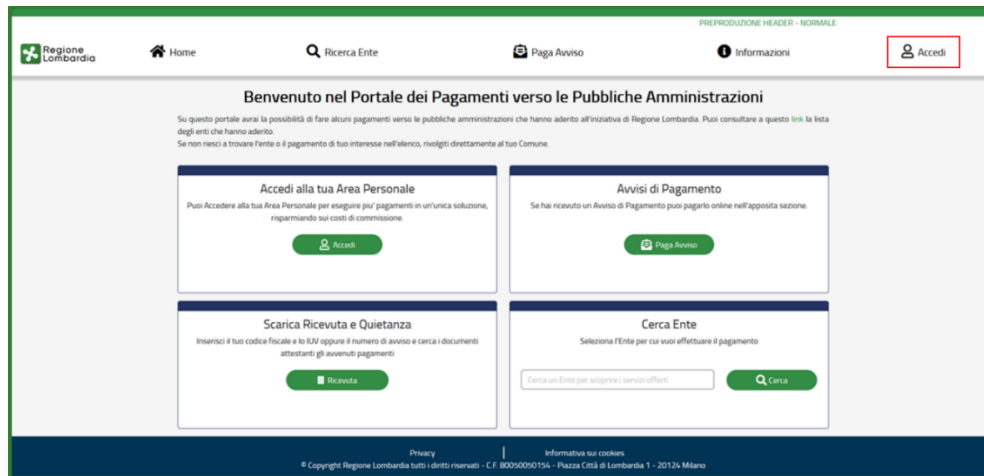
PREPRODUZIONE HEADER - NORMALE

Regione Lombardia

Home

Ricerca Ente

Paga Avviso

Informazioni

Accedi

Benvenuto nel Portale dei Pagamenti verso le Pubbliche Amministrazioni

Su questo portale avrai la possibilità di fare alcuni pagamenti verso le pubbliche amministrazioni che hanno aderito all'iniziativa di Regione Lombardia. Puoi consultare a questo link la lista degli enti che hanno aderito.

Se non riesci a trovare l'ente o il pagamento di tuo interesse nell'elenco, rivolgiti direttamente al tuo Comune.

Accedi alla tua Area Personale

Puoi Accedere alla tua Area Personale per eseguire piu' pagamenti in un'unica soluzione, risparmiando sui costi di commissione.

Accedi

Avvisi di Pagamento

Se hai ricevuto un Avviso di Pagamento puoi pagarlo online nell'apposita sezione.

Paga Avviso

Scarica Ricevuta e Quietanza

Inserisci il tuo codice fiscale e lo IUV oppure il numero di avviso e cerca i documenti attestanti gli avvenuti pagamenti

Ricevuta

Cerca Ente

Seleziona l'Ente per cui vuoi effettuare il pagamento

Cerca un Ente per scoprire i servizi offerti

Cerca

Privacy | Informativa sui cookies

© Copyright Regione Lombardia tutti i diritti riservati - C.F. 80050050154 - Piazza Città di Lombardia 1 - 20124 Milano